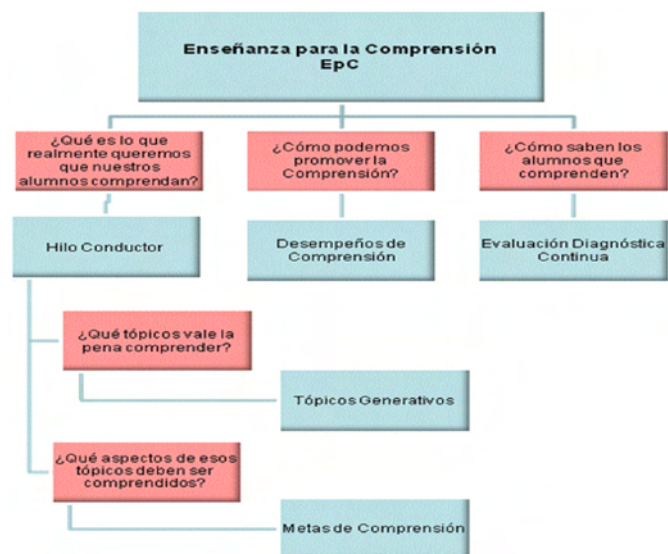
Enseñanza para la Comprensión
EpC

¿Qué es lo que realmente queremos que nuestros alumnos comprendan?

¿Cómo podemos promover la Comprensión?

¿Cómo saben los alumnos que comprenden?

Hilo Conductor

Desempeños de Comprensión

Evaluación Diagnóstica Continua

¿Qué tópicos vale la pena comprender?

Tópicos Generativos

¿Qué aspectos de esos tópicos deben ser comprendidos?

Metas de Comprensión